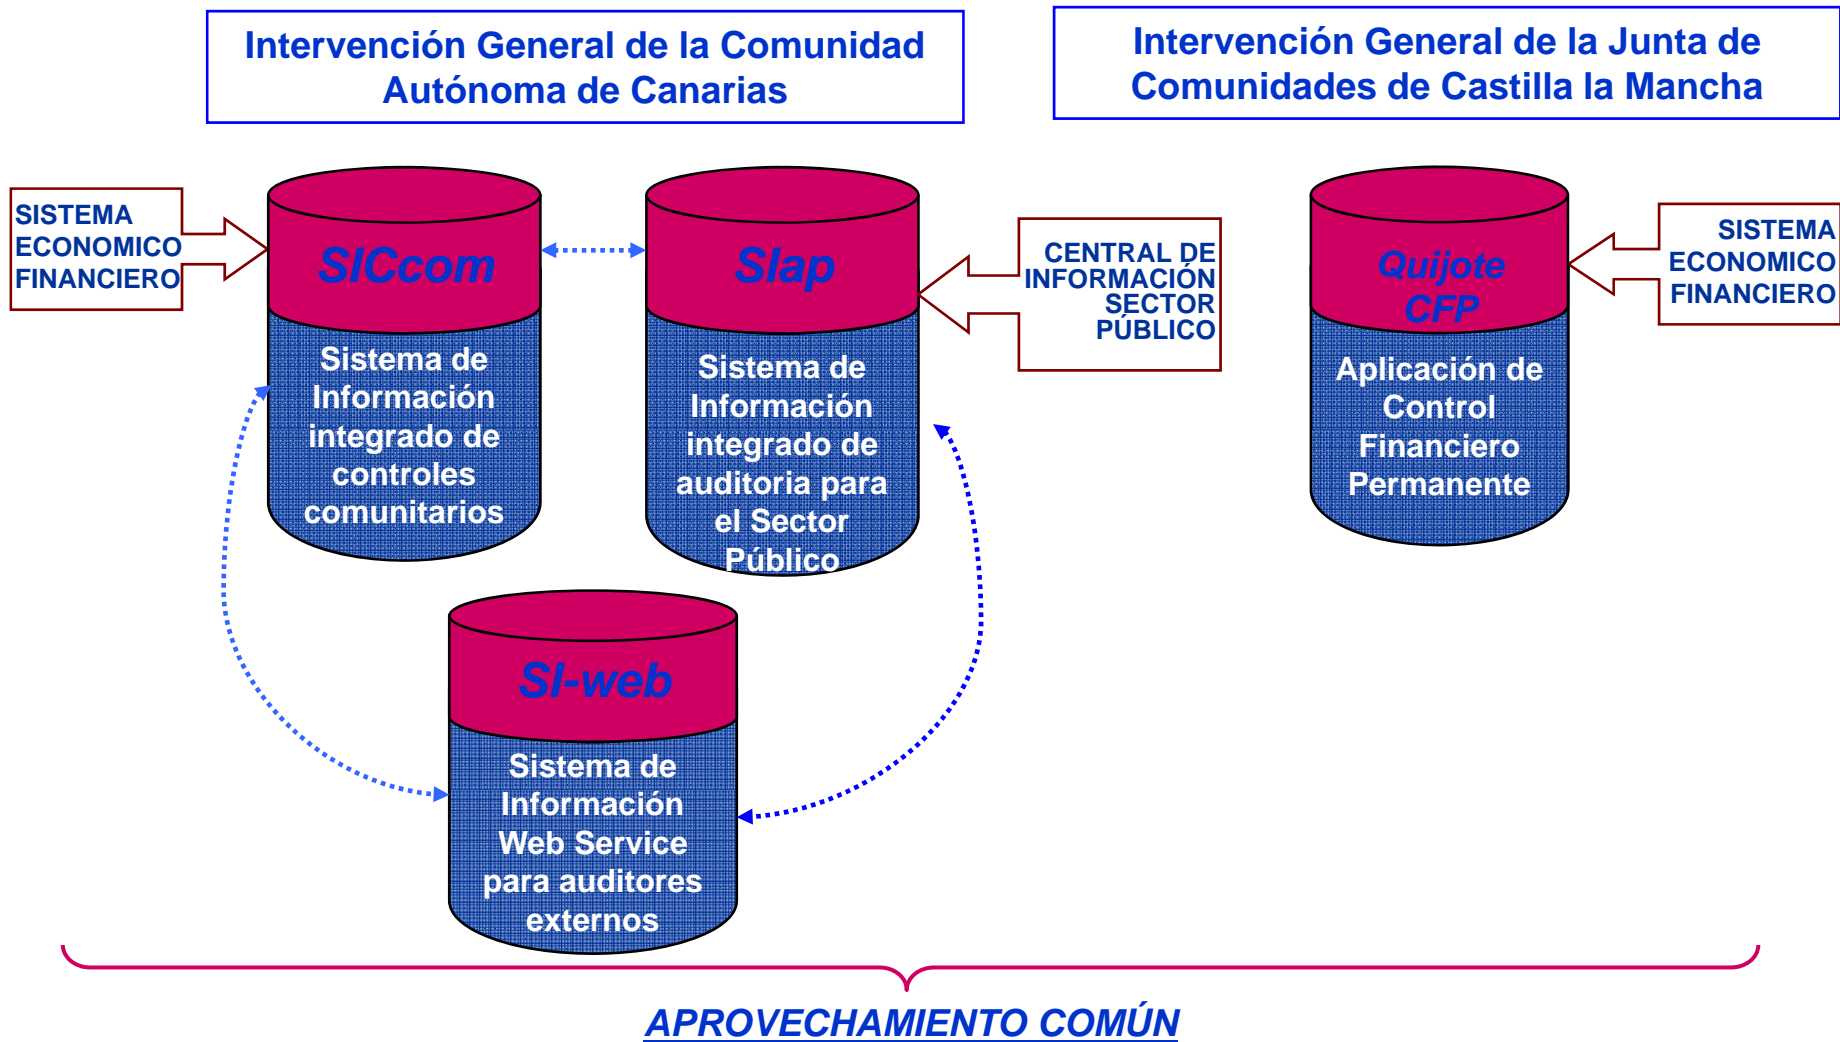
Intervención General de la Comunidad Autónoma de Canarias

Intervención General de la Junta de Comunidades de Castilla la Mancha

SISTEMA ECONOMICO FINANCIERO

SICcom

Sistema de Información integrado de controles comunitarios

Slap

Sistema de Información integrado de auditoria para el Sector Público

CENTRAL DE INFORMACIÓN SECTOR PÚBLICO

Quijote CFP

Aplicación de Control Financiero Permanente

SISTEMA ECONOMICO FINANCIERO

SI-web

Sistema de Información Web Service para auditores externos

APROVECHAMIENTO COMÚN